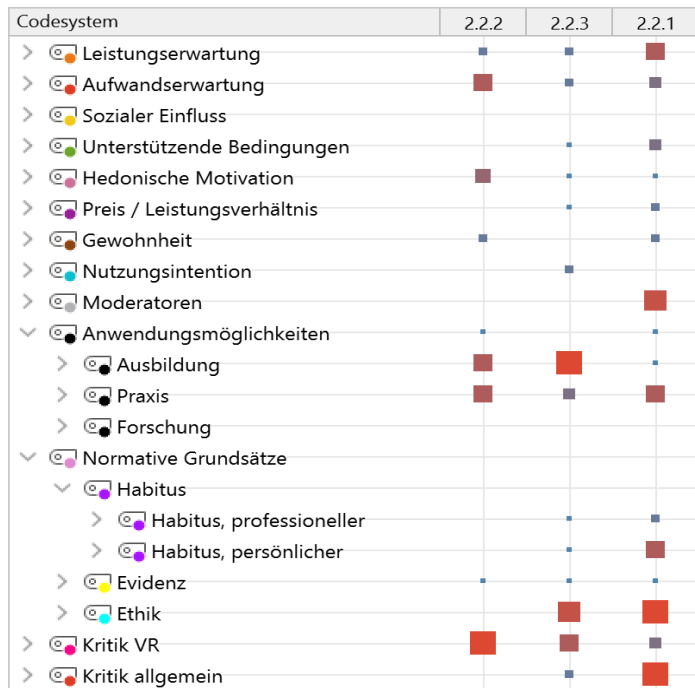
| Codesystem | 2.2.2 | 2.2.3 | 2.2.1 |
|---|---|---|---|
| Leistungserwartung | | | |
| Aufwandserwartung | | | |
| Sozialer Einfluss | | | |
| Unterstützende Bedingungen | | | |
| Hedonische Motivation | | | |
| Preis / Leistungsverhältnis | | | |
| Gewohnheit | | | |
| Nutzungsintention | | | |
| Moderatoren | | | |
| Anwendungsmöglichkeiten | | | |
| Ausbildung | | | |
| Praxis | | | |
| Forschung | | | |
| Normative Grundsätze | | | |
| Habitus | | | |
| Habitus, professioneller | | | |
| Habitus, persönlicher | | | |
| Evidenz | | | |
| Ethik | | | |
| Kritik VR | | | |
| Kritik allgemein | | | |